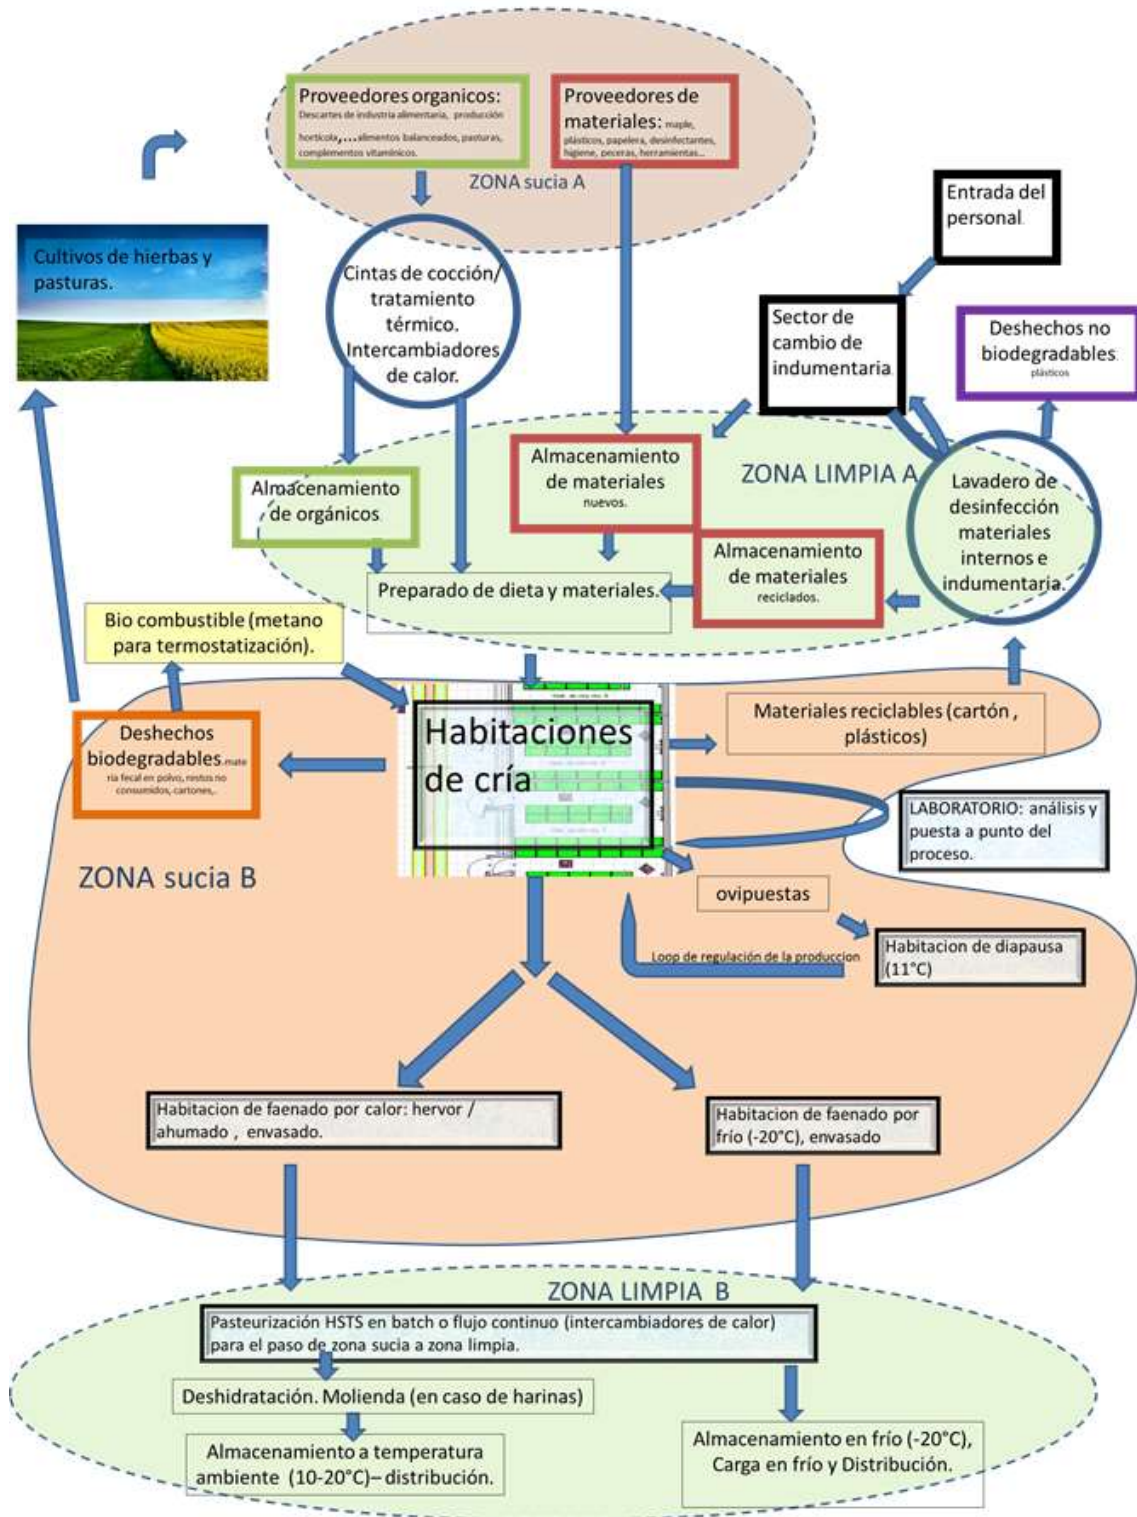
Proveedores organicos: Descartes de industria alimentaria, producción horticola,... alimentos balanceados, pasturas, complementos vitamínicos.

Proveedores de materiales: maple, plásticos, papelera, desinfectantes, higiene, peceras, herramientas...

ZONA sucia A

Entrada del personal.

Cultivos de hierbas y pasturas.

Cintas de cocción/ tratamiento térmico. Intercambiadores de calor.

Sector de cambio de indumentaria

Deshechos no biodegradables. plásticos

Almacenamiento de materiales nuevos.

ZONA LIMPIA A

Lavadero de desinfección materiales internos e indumentaria.

Almacenamiento de orgánicos

Almacenamiento de materiales reciclados.

Preparado de dieta y materiales.

Bio combustible (metano para termostatización).

Habitaciones de cría

Materiales reciclables (cartón , plásticos)

Deshechos biodegradables.materia fecal en polvo, restos no consumidos, cartones,.

LABORATORIO: análisis y puesta a punto del proceso.

ZONA sucia B

ovipuestas

Loop de regulación de la produccion

Habitacion de diapausa (11°C)

Habitacion de faenado por calor: hervor / ahumado , envasado.

Habitacion de faenado por frío (-20°C), envasado

ZONA LIMPIA B

Pasteurización HSTS en batch o flujo continuo (intercambiadores de calor) para el paso de zona sucia a zona limpia.

Deshidratación. Molienda (en caso de harinas)

Almacenamiento a temperatura ambiente (10-20°C)– distribución.

Almacenamiento en frío (-20°C), Carga en frío y Distribución.